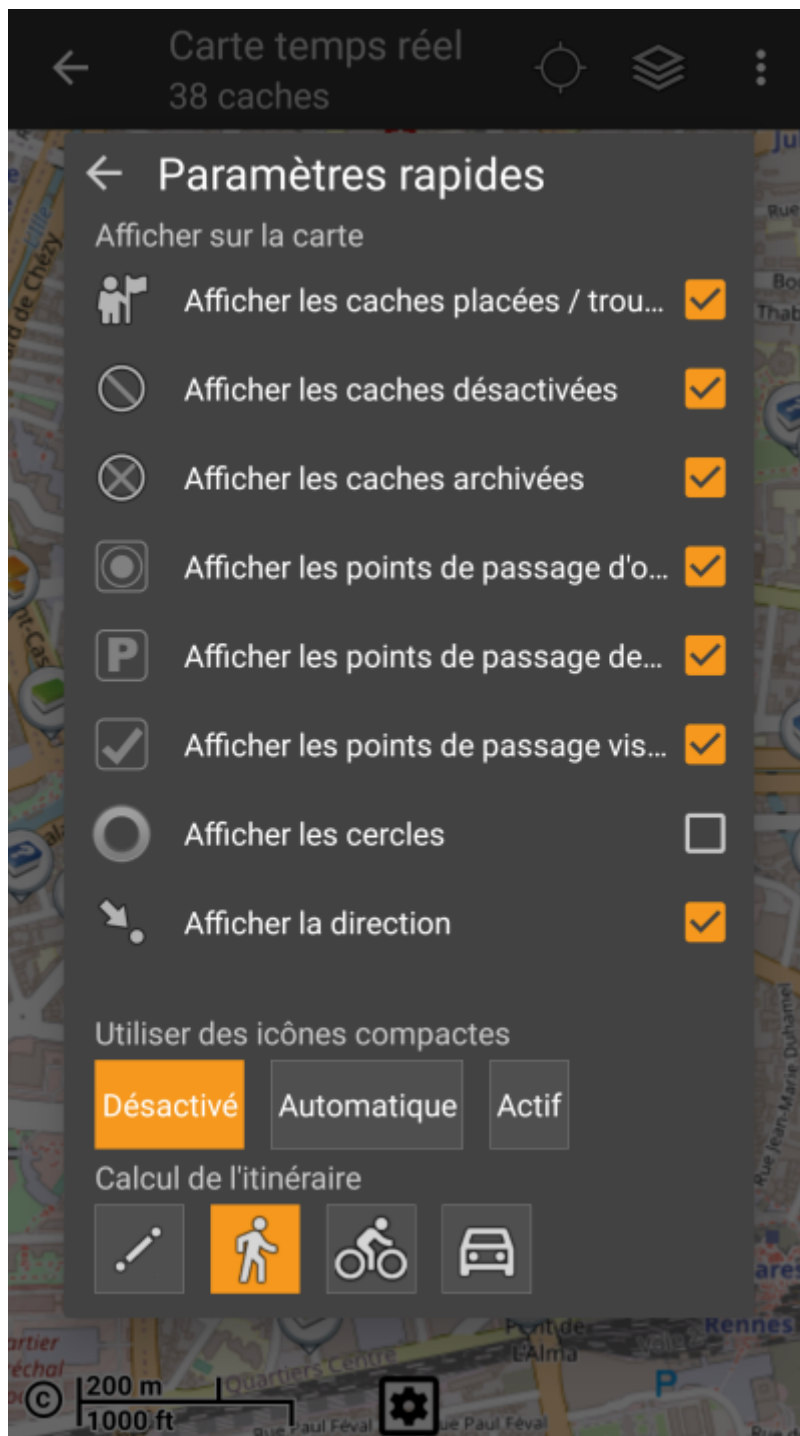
Carte temps réel
38 caches

Paramètres rapides

Afficher sur la carte

Afficher les caches placées / trou...

Afficher les caches désactivées

Afficher les caches archivées

Afficher les points de passage d'o...

Afficher les points de passage de...

Afficher les points de passage vis...

Afficher les cercles

Afficher la direction

Utiliser des icônes compactes

Désactivé Automatique Actif

Calcul de l'itinéraire

200 m
1000 ft